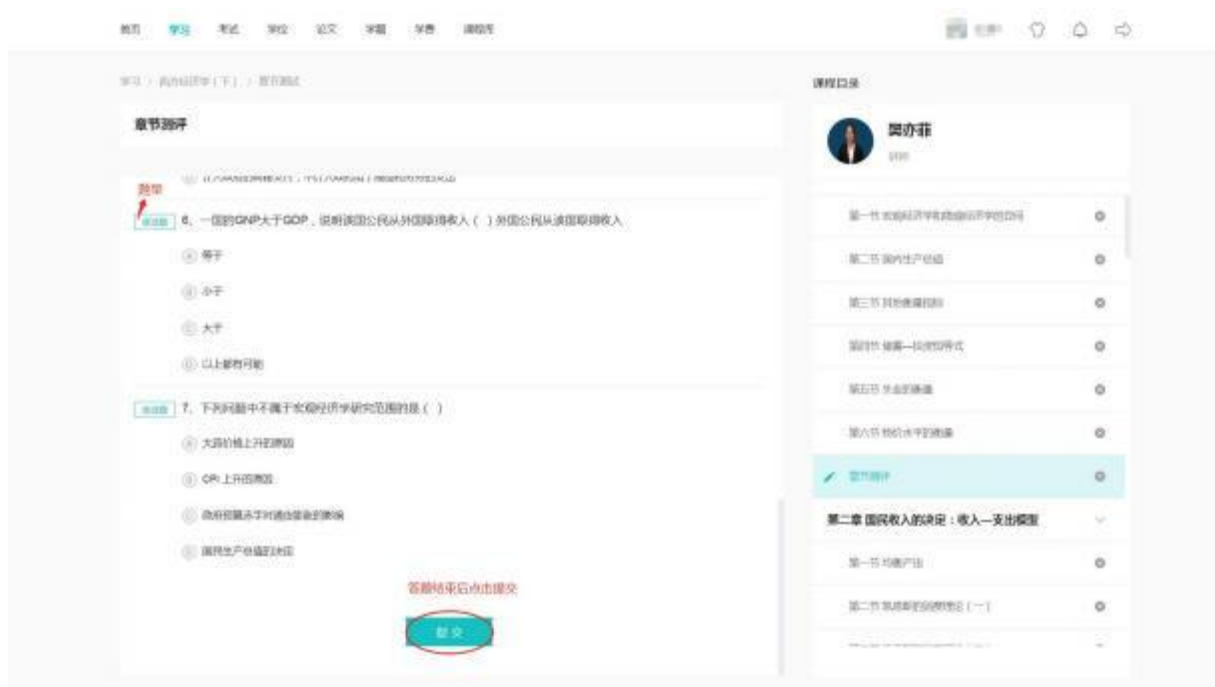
首页 学习 考试 学位 论文 学籍 学费 课程库

学习 / 宏观经济学(下) / 章节测试

章节测评

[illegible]

题单

单选题 6、一国的GNP大于GDP，说明该国公民从外国取得收入（ ）外国公民从该国取得收入

等于

小于

大于

以上都有可能

单选题 7、下列问题中不属于宏观经济学研究范围的是（ ）

大蒜价格上升的原因

CPI上升的原因

政府预算赤字对通货膨胀的影响

国民生产总值的决定

答题结束后点击提交

提交

课程目录

吴亦菲

讲师

第一节 宏观经济学和微观经济学的区别

第二节 国内生产总值

第三节 其他衡量指标

第四节 储蓄—投资恒等式

第五节 失业的衡量

第六节 物价水平的衡量

章节测评

第二章 国民收入的决定：收入—支出模型

第一节 均衡产出

第二节 凯恩斯的消费理论（一）